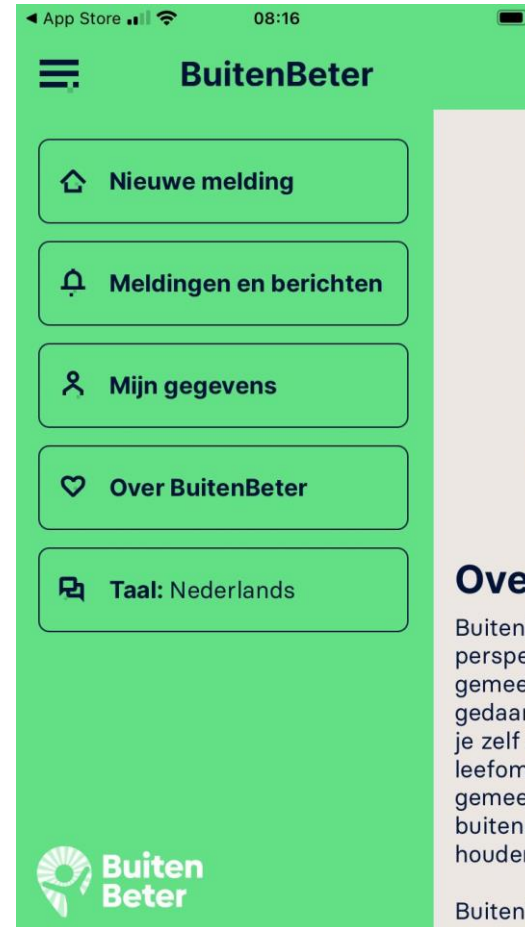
◀ App Store 08:16

BuitenBeter

Nieuwe melding

Meldingen en berichten

Mijn gegevens

Over BuitenBeter

Taal: Nederlands

Buiten Beter

Ove

Buiten
perspe
gemee
gedaar
je zelf
leefom
gemee
buiten
houder

Buiten